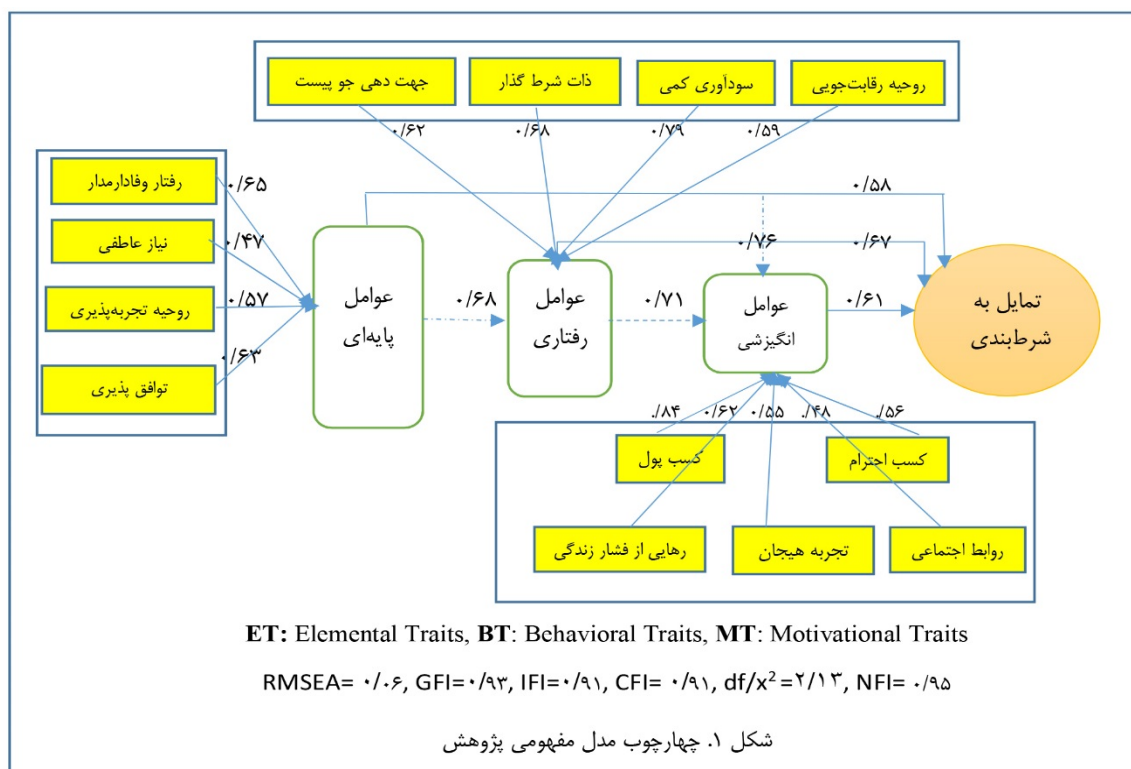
روحیه رقابت‌جویی
سودآوری کمی
ذات شرط گذار
جهت دهی جو پیست

۰/۵۹
۰/۷۹
۰/۶۸
۰/۶۲

رفتار وفادارمدار
نیاز عاطفی
روحیه تجربه‌پذیری
توافق پذیری

۰/۶۵
۰/۴۷
۰/۵۷
۰/۶۳

۰/۵۸
۰/۷۶
۰/۶۷

عوامل پایه‌ای
۰/۶۸
عوامل رفتاری
۰/۷۱
عوامل انگیزشی
۰/۶۱
تمایل به شرط‌بندی

۰/۸۴
۰/۶۲
۰/۵۵
۰/۴۸
۰/۵۶

کسب پول
کسب احترام
رهایی از فشار زندگی
تجربه هیجان
روابط اجتماعی

**ET:** Elemental Traits, **BT**: Behavioral Traits, **MT**: Motivational Traits

RMSEA= ۰/۰۶, GFI=۰/۹۳, IFI=۰/۹۱, CFI= ۰/۹۱, df/x$^2$=۲/۱۳, NFI= ۰/۹۵

شکل ۱. چهارچوب مدل مفهومی پژوهش